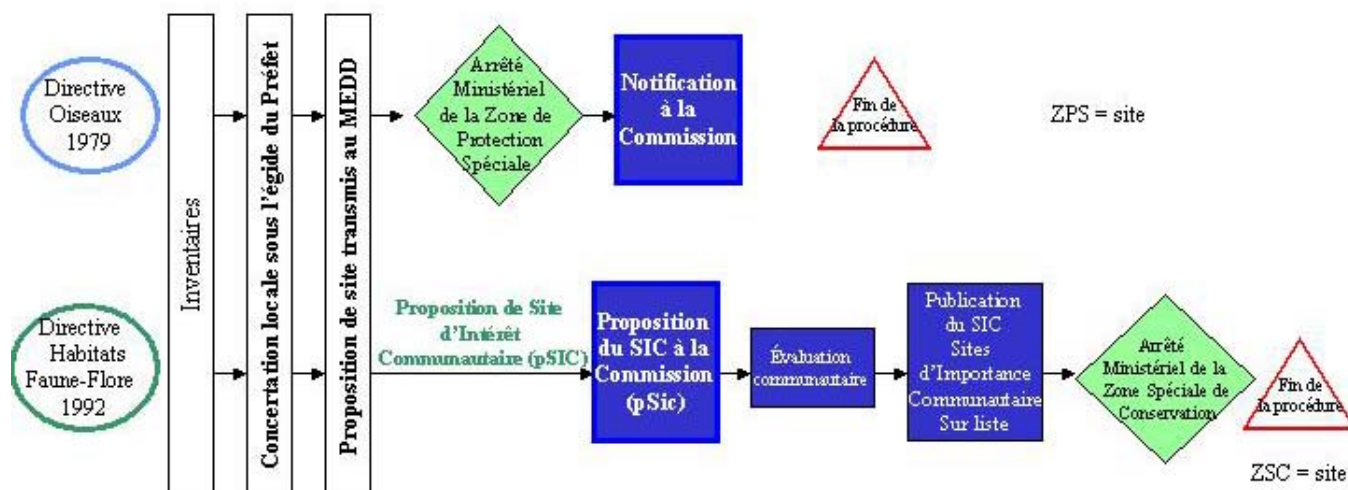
Directive Oiseaux 1979

Directive Habitats Faune-Flore 1992

Inventaires

Concertation locale sous l'égide du Préfet

Proposition de site transmis au MEDD

Arrêté Ministériel de la Zone de Protection Spéciale

Notification à la Commission

Fin de la procédure

ZPS = site

Proposition de Site d'Intérêt Communautaire (pSIC)

Proposition du SIC à la Commission (pSic)

Évaluation communautaire

Publication du SIC Sites d'Importance Communautaire Sur liste

Arrêté Ministériel de la Zone Spéciale de Conservation

Fin de la procédure

ZSC = site